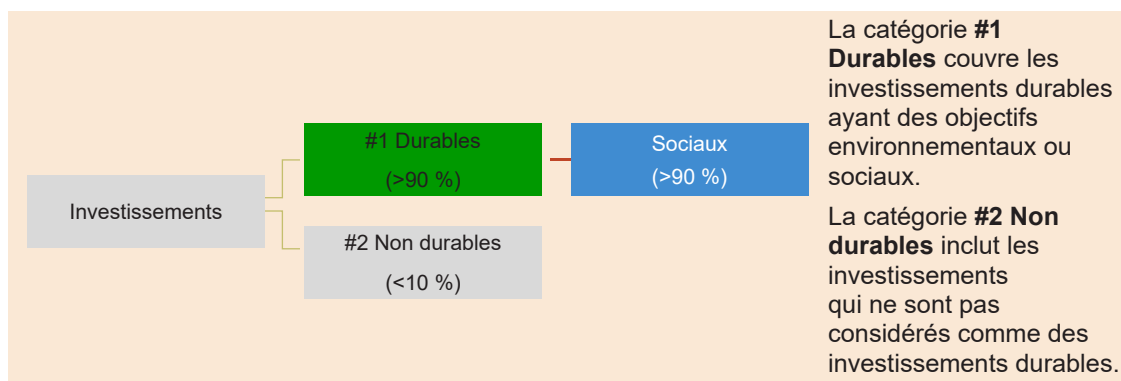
Investissements

#1 Durables

(>90 %)

Sociaux

(>90 %)

#2 Non durables

(<10 %)

La catégorie **#1 Durables** couvre les investissements durables ayant des objectifs environnementaux ou sociaux.

La catégorie **#2 Non durables** inclut les investissements qui ne sont pas considérés comme des investissements durables.